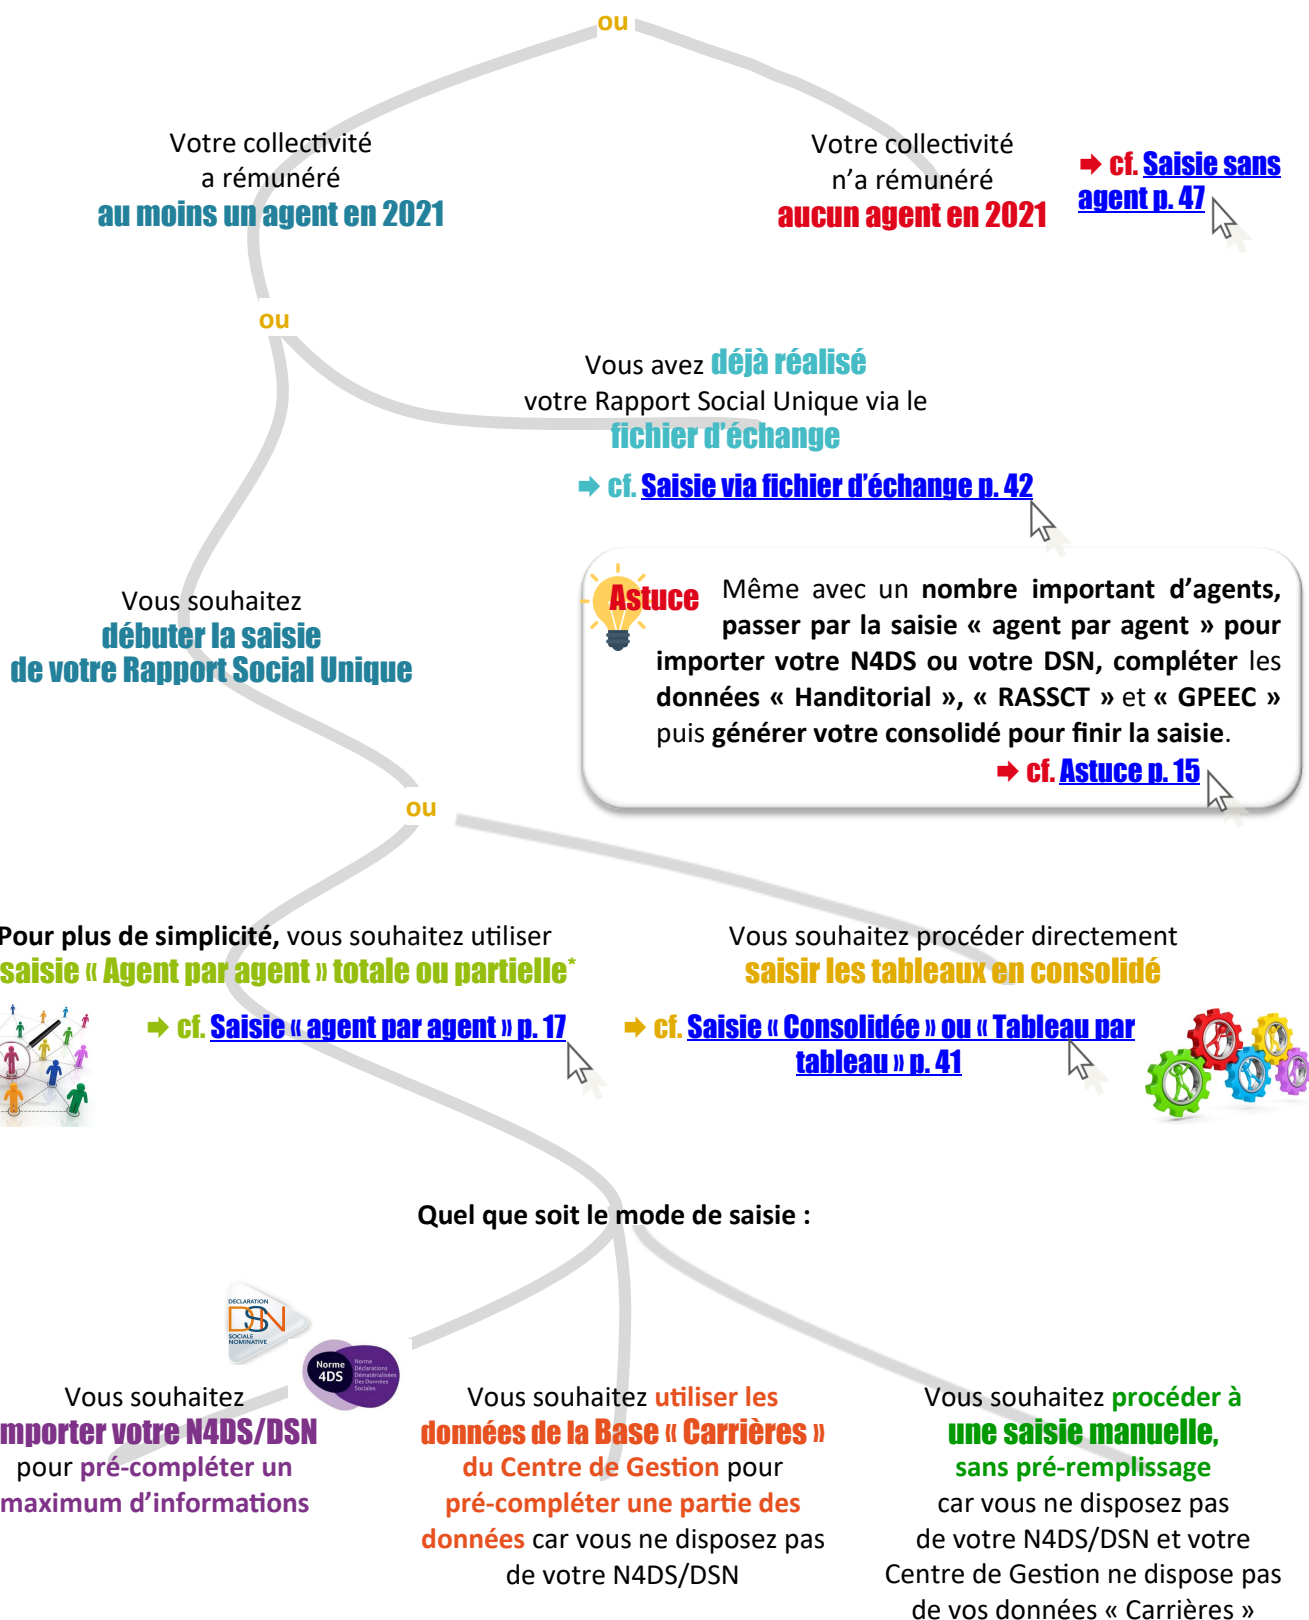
ou

Votre collectivité a rémunéré au moins un agent en 2021

Votre collectivité n'a rémunéré aucun agent en 2021

➡ cf. Saisie sans agent p. 47

ou

Vous avez déjà réalisé votre Rapport Social Unique via le fichier d'échange

➡ cf. Saisie via fichier d'échange p. 42

Vous souhaitez débuter la saisie de votre Rapport Social Unique

Astuce Même avec un nombre important d'agents, passer par la saisie « agent par agent » pour importer votre N4DS ou votre DSN, compléter les données « Handitorial », « RASSCT » et « GPEEC » puis générer votre consolidé pour finir la saisie.

➡ cf. Astuce p. 15

ou

Pour plus de simplicité, vous souhaitez utiliser saisie « Agent par agent » totale ou partielle*

➡ cf. Saisie « agent par agent » p. 17

Vous souhaitez procéder directement saisir les tableaux en consolidé

➡ cf. Saisie « Consolidée » ou « Tableau par tableau » p. 41

Quel que soit le mode de saisie :

DÉCLARATION DSN SOCIALE NOMINATIVE

Norme 4DS Norme Déclarations Dématérialisées Des Données Sociales

Vous souhaitez importer votre N4DS/DSN pour pré-compléter un maximum d'informations

Vous souhaitez utiliser les données de la Base « Carrières » du Centre de Gestion pour pré-compléter une partie des données car vous ne disposez pas de votre N4DS/DSN

Vous souhaitez procéder à une saisie manuelle, sans pré-remplissage car vous ne disposez pas de votre N4DS/DSN et votre Centre de Gestion ne dispose pas de vos données « Carrières »